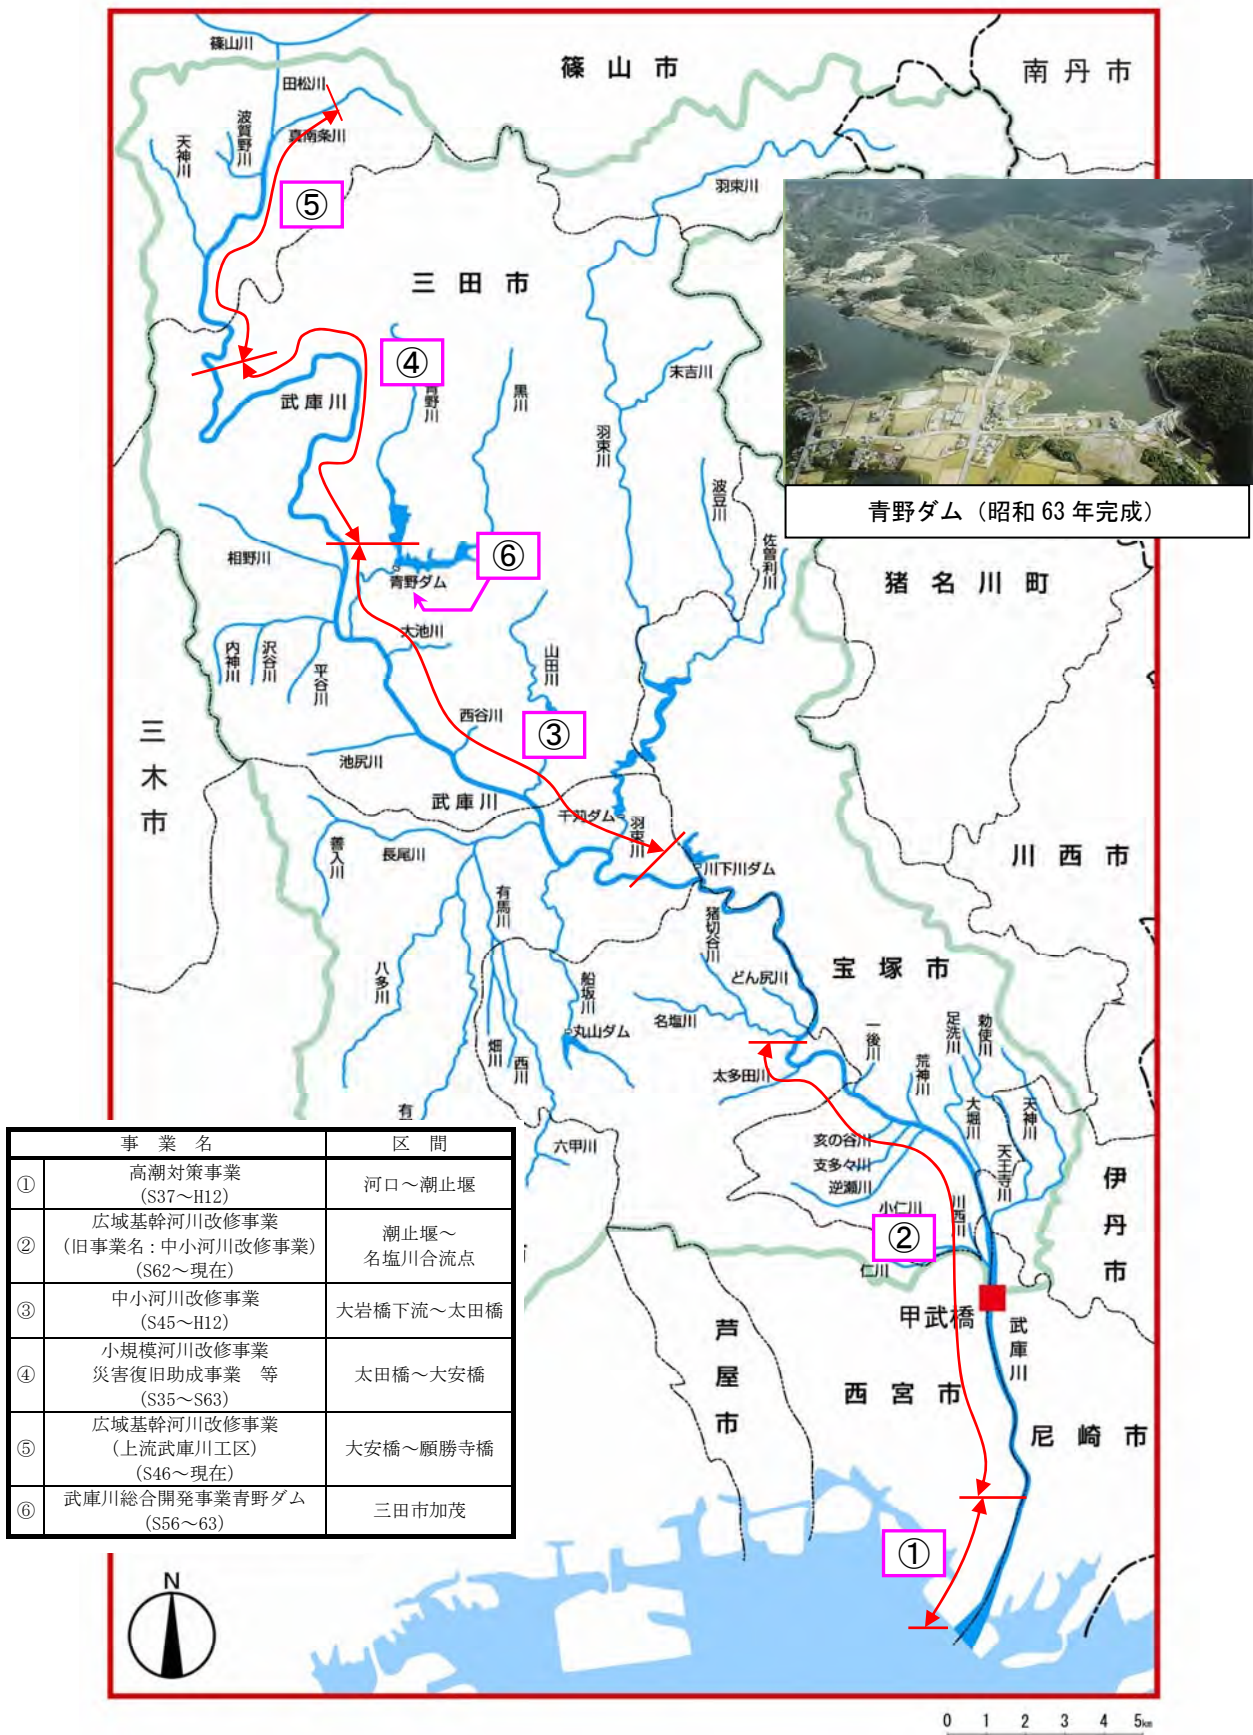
篠山川

篠 山 市

南 丹 市

田松川

波賀野川

天神川

真南条川

⑤

羽束川

三 田 市

④

青野川

黒川

武庫川

末吉川

羽束川

波豆川

佐曽利川

青野ダム（昭和 63 年完成）

⑥

相野川

青野ダム

猪 名 川 町

大池川

内神川

沢谷川

平谷川

山田川

西谷川

③

三

木

市

池尻川

武庫川

千苅ダム

羽束川

善入川

長尾川

川下川ダム

川 西 市

有馬川

猪切谷川

八多川

どん尻川

宝 塚 市

船坂川

丸山ダム

名塩川

畑川

西川

一後川

足洗川

勅使川

荒神川

太多田川

有

大堀川

天神川

六甲川

亥の谷川

支多々川

逆瀬川

天王寺川

伊

丹

市

小仁川

川西川

②

仁川

| 事 業 名 | | 区 間 |
|---|---|---|
| ① | 高潮対策事業（S37～H12） | 河口～潮止堰 |
| ② | 広域基幹河川改修事業（旧事業名：中小河川改修事業）（S62～現在） | 潮止堰～名塩川合流点 |
| ③ | 中小河川改修事業（S45～H12） | 大岩橋下流～太田橋 |
| ④ | 小規模河川改修事業 災害復旧助成事業 等（S35～S63） | 太田橋～大安橋 |
| ⑤ | 広域基幹河川改修事業（上流武庫川工区）（S46～現在） | 大安橋～願勝寺橋 |
| ⑥ | 武庫川総合開発事業青野ダム（S56～63） | 三田市加茂 |

甲武橋

武庫川

芦

屋

市

西 宮 市

尼 崎 市

①

N

0 1 2 3 4 5km